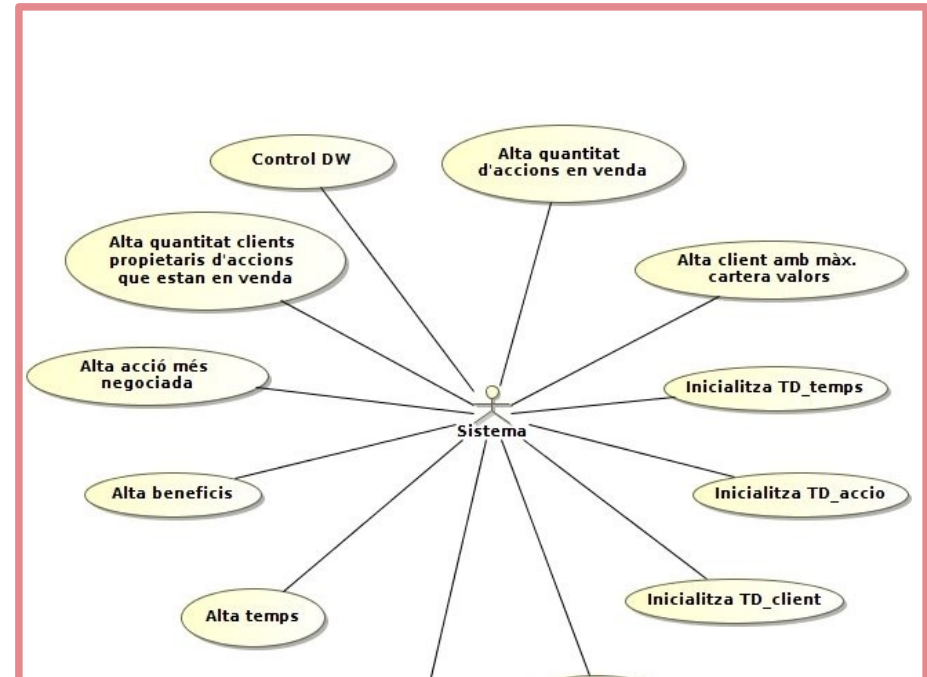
Control DW

Alta quantitat d'accions en venda

Alta quantitat clients propietaris d'accions que estan en venda

Alta client amb màx. cartera valors

Alta acció més negociada

Inicialitza TD_temps

Sistema

Alta beneficis

Inicialitza TD_accio

Alta temps

Inicialitza TD_client